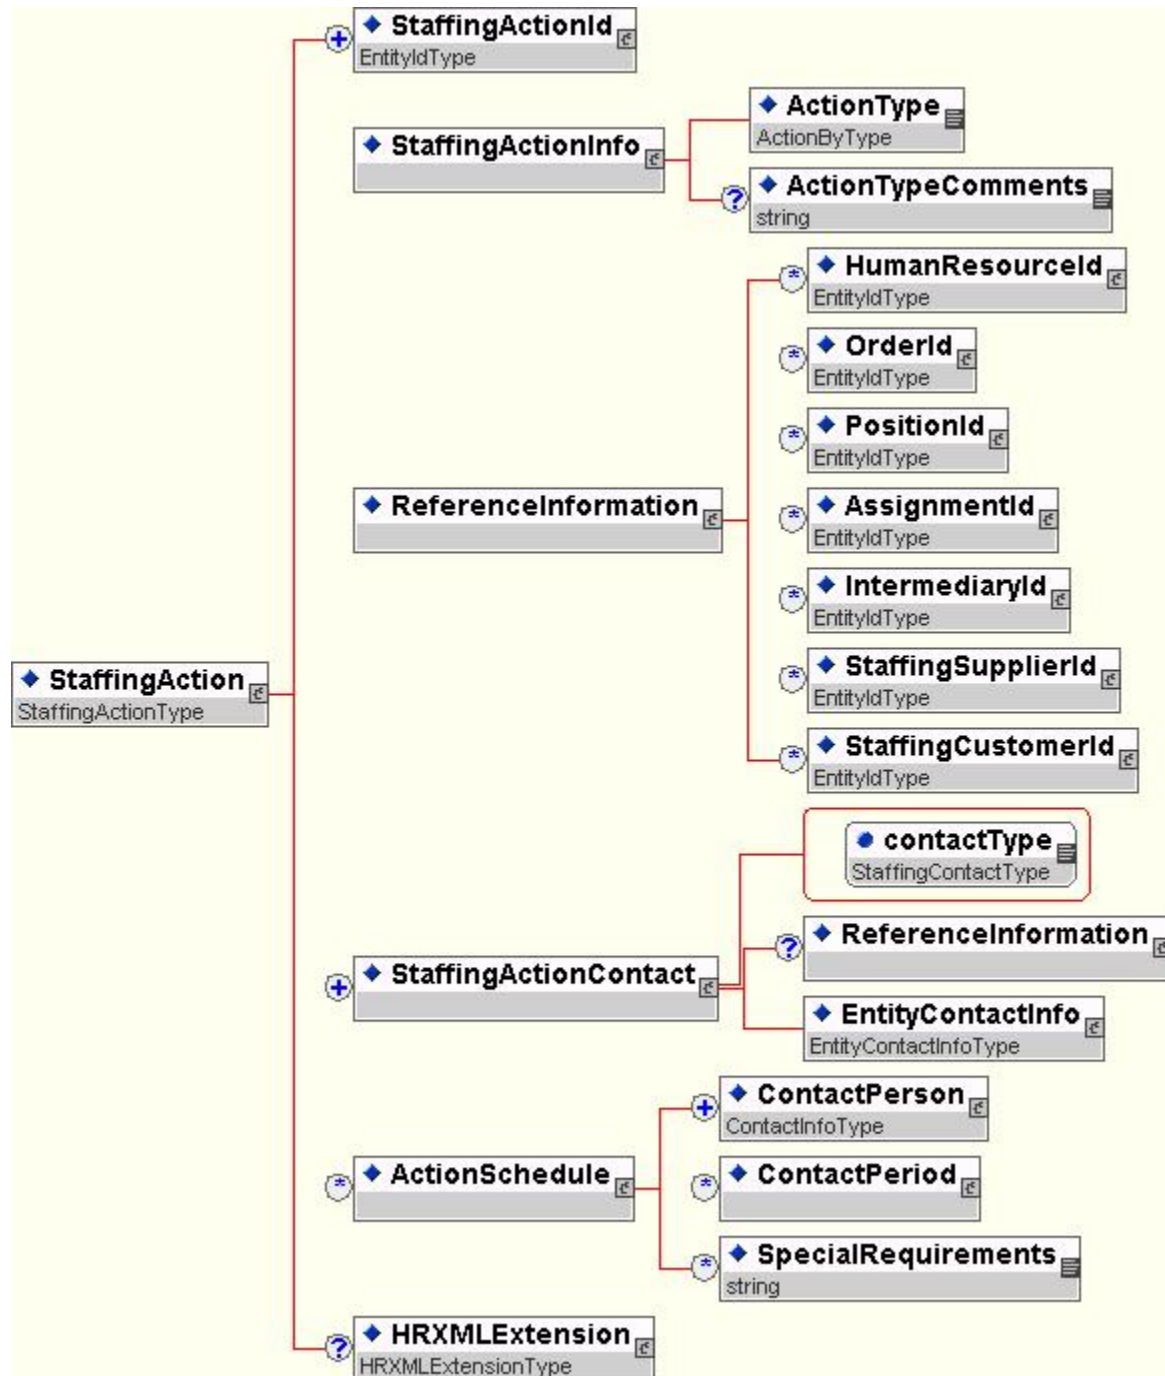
StaffingActionId
EntityIdType

StaffingActionInfo

ActionType
ActionByType

ActionTypeComments
string

HumanResourceId
EntityIdType

OrderId
EntityIdType

PositionId
EntityIdType

ReferenceInformation

AssignmentId
EntityIdType

IntermediaryId
EntityIdType

StaffingAction
StaffingActionType

StaffingSupplierId
EntityIdType

StaffingCustomerId
EntityIdType

contactType
StaffingContactType

ReferenceInformation

StaffingActionContact

EntityContactInfo
EntityContactInfoType

ContactPerson
ContactInfoType

ActionSchedule

ContactPeriod

SpecialRequirements
string

HRXMLExtension
HRXMLExtensionType